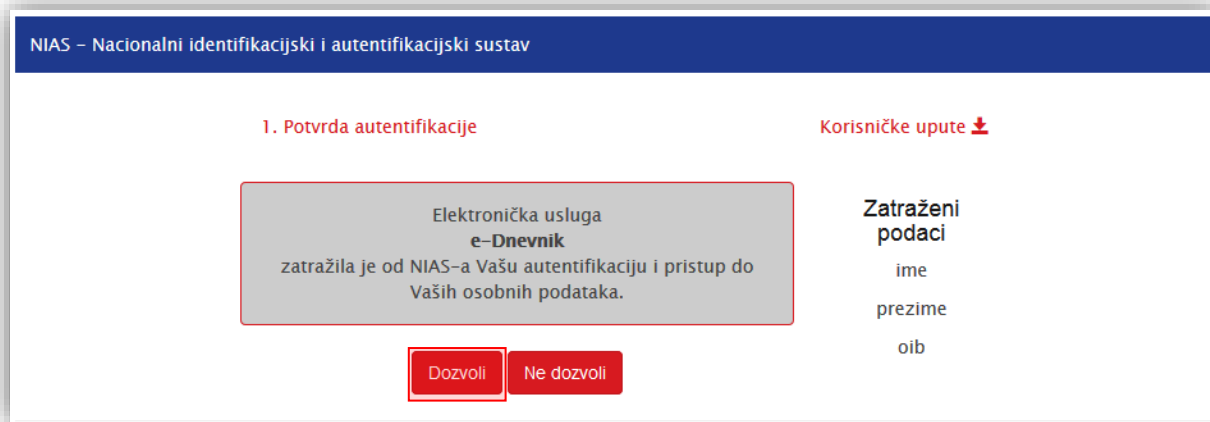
NIAS - Nacionalni identifikacijski i autentifikacijski sustav

1. Potvrda autentifikacije

Korisničke upute

Elektronička usluga
**e-Dnevnik**
zatražila je od NIAS-a Vašu autentifikaciju i pristup do Vaših osobnih podataka.

Dozvoli

Ne dozvoli

Zatraženi podaci

ime

prezime

oib